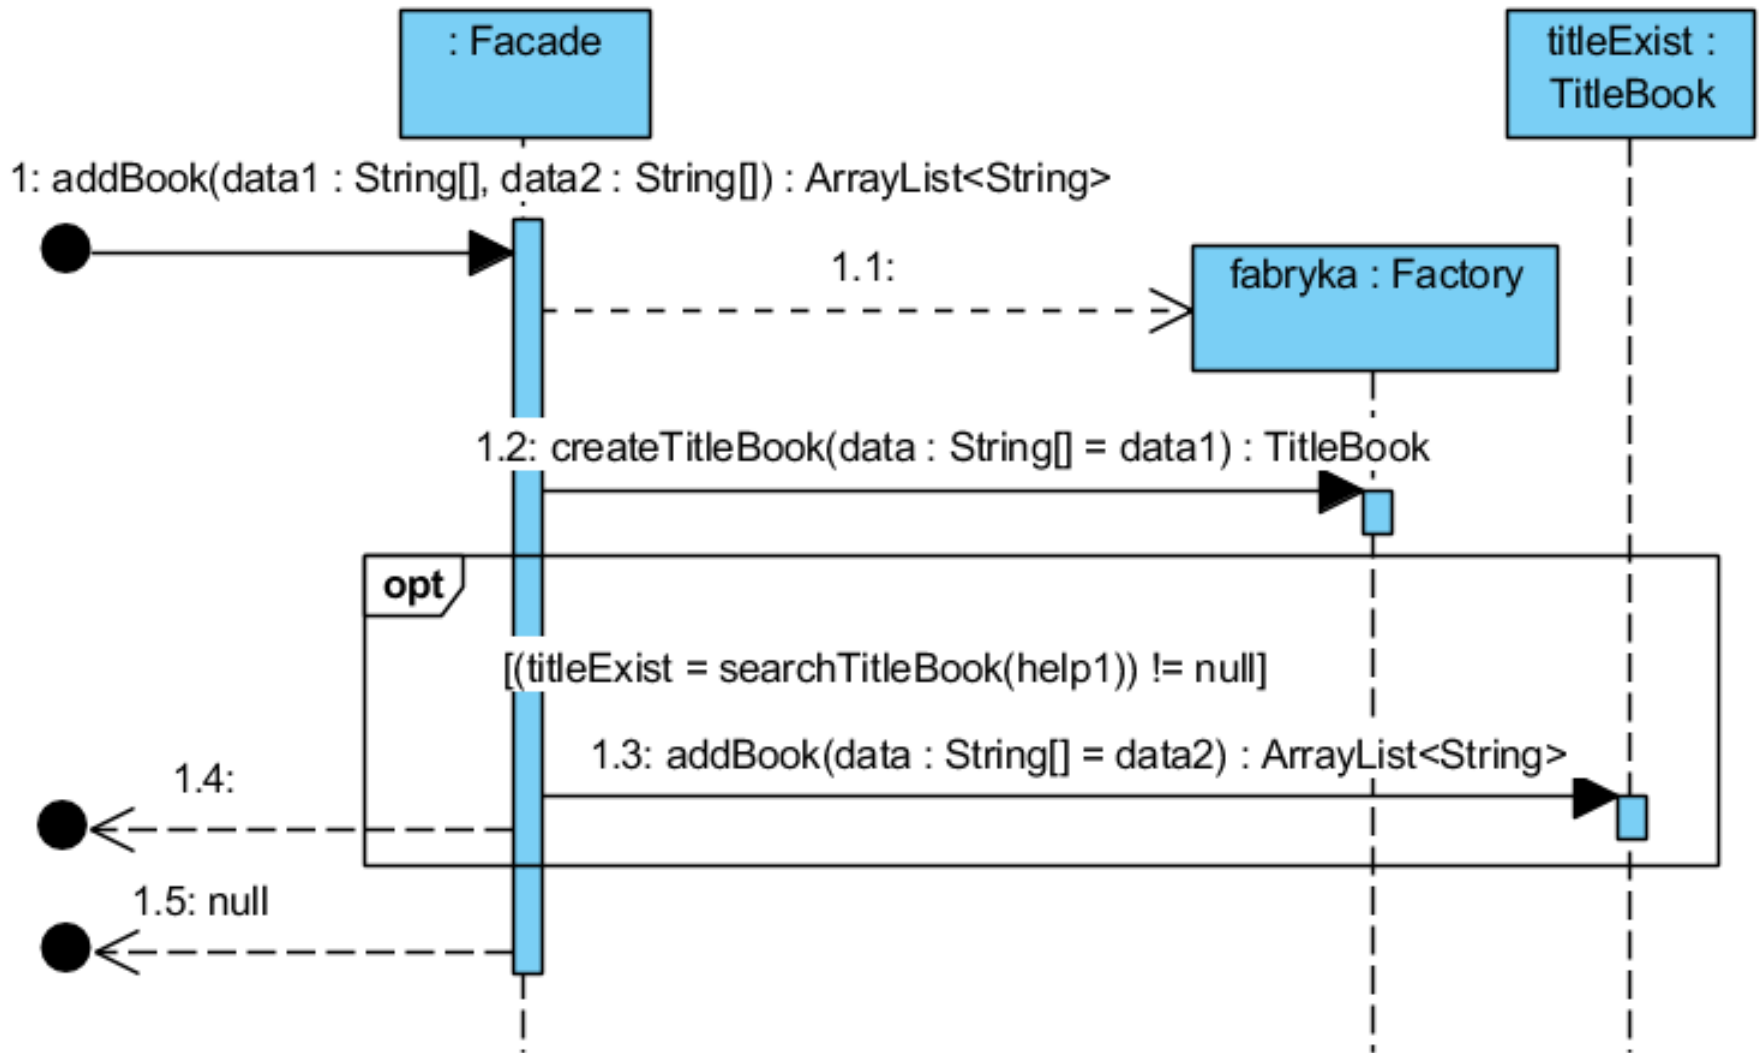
: Facade

titleExist : TitleBook

1: addBook(data1 : String[], data2 : String[]) : ArrayList<String>

1.1:

fabryka : Factory

1.2: createTitleBook(data : String[] = data1) : TitleBook

opt

[(titleExist = searchTitleBook(help1)) != null]

1.3: addBook(data : String[] = data2) : ArrayList<String>

1.4:

1.5: null